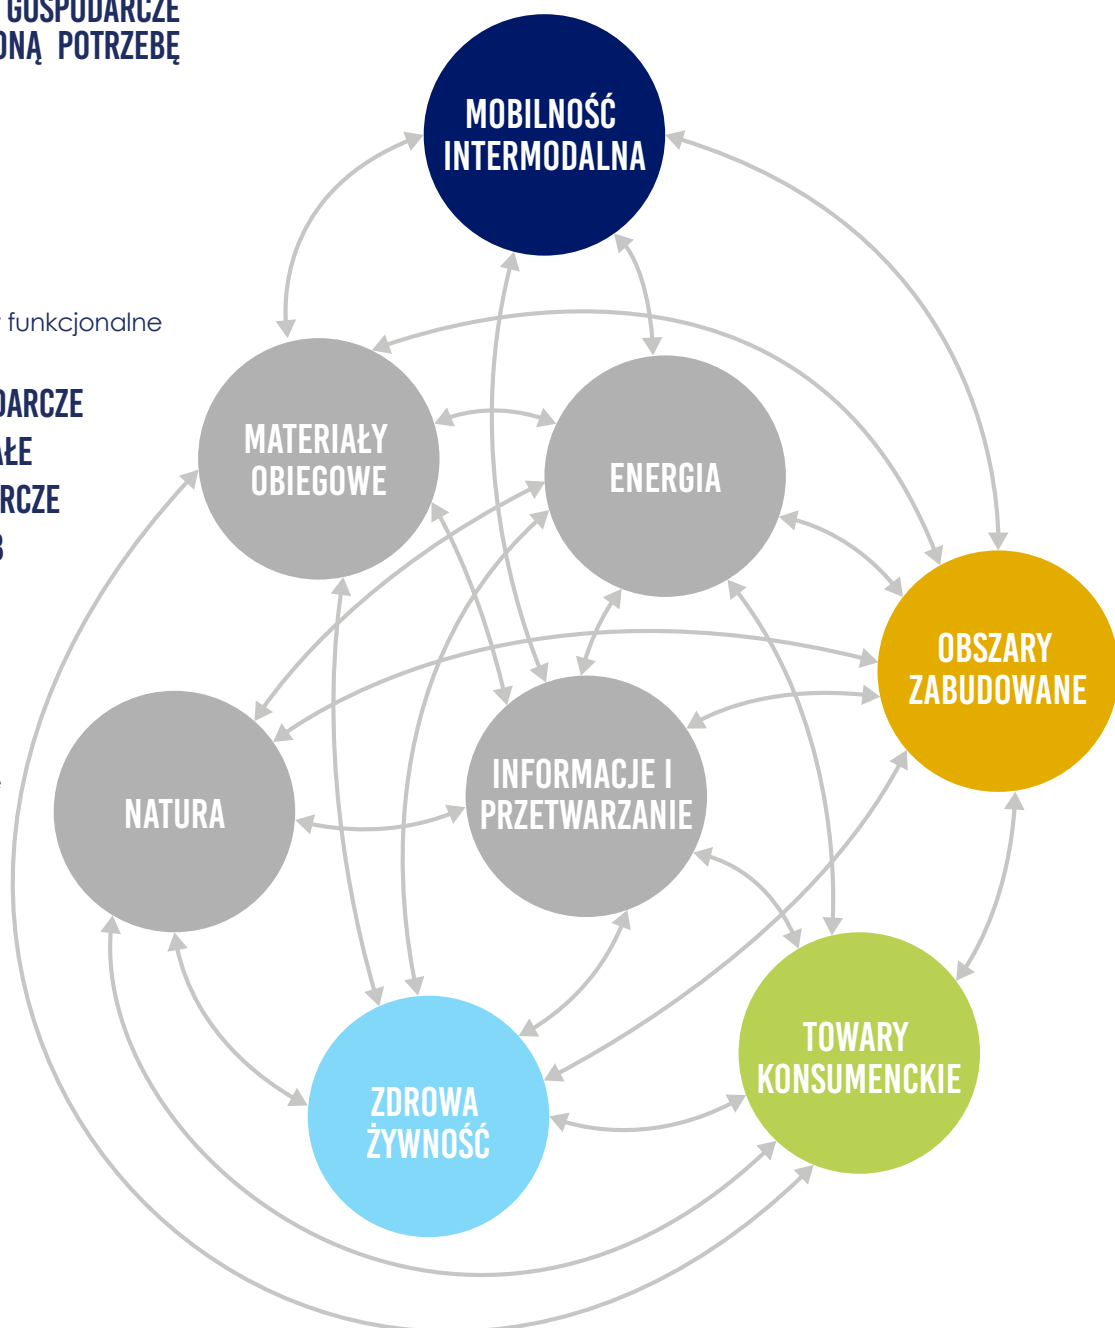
GOSPODARCZE
ONĄ POTRZEBĘ

funkcjonalne

DARCZE
ŁE
RCZE
B

MOBILNOŚĆ INTERMODALNA

MATERIAŁY OBIEGOWE

ENERGIA

OBSZARY ZABUDOWANE

NATURA

INFORMACJE I PRZETWARZANIE

ZDROWA ŻYWNOŚĆ

TOWARY KONSUMENCKIE